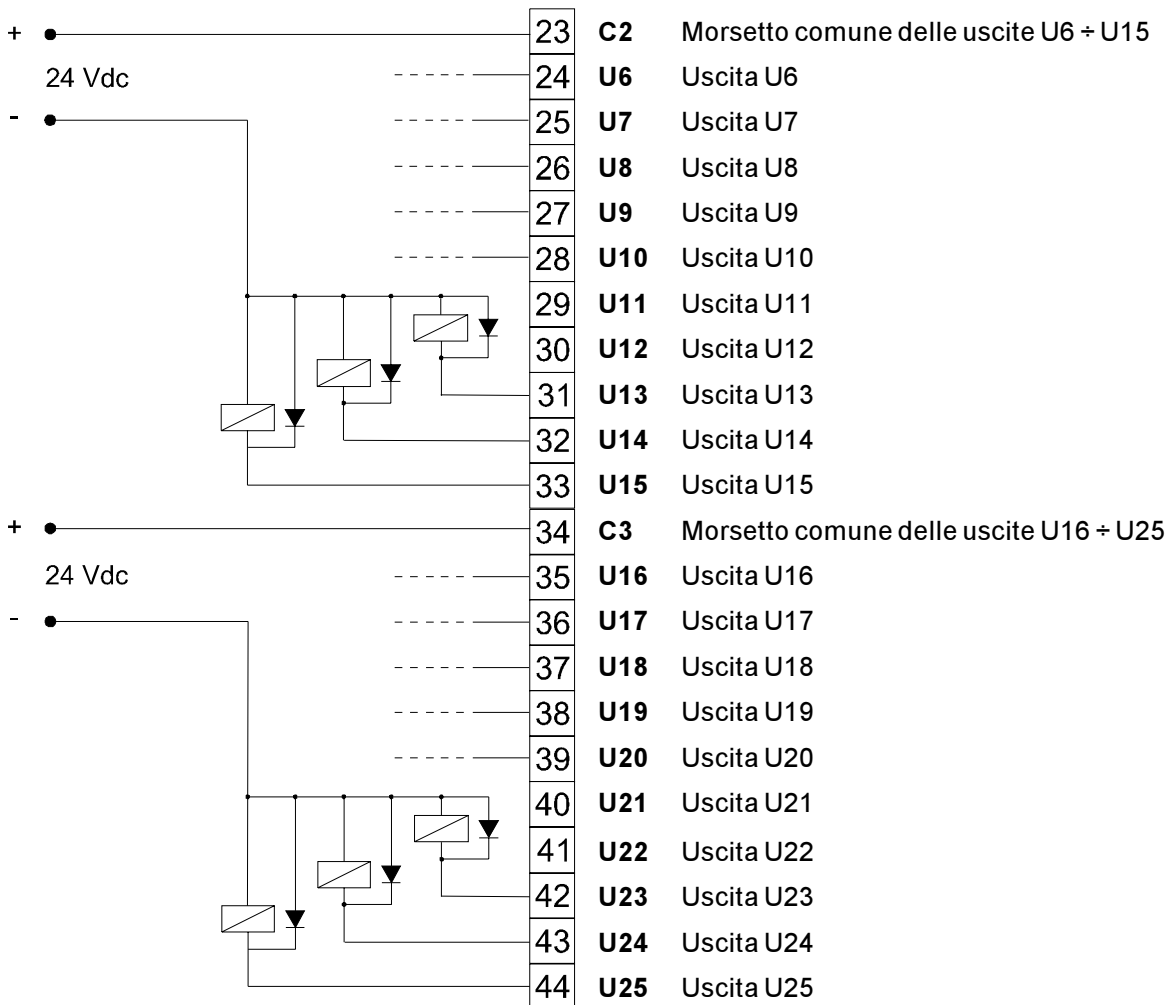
+

24 Vdc

-

| | | |
|---|---|---|
| 23 | **C2** | Morsetto comune delle uscite U6 ÷ U15 |
| 24 | **U6** | Uscita U6 |
| 25 | **U7** | Uscita U7 |
| 26 | **U8** | Uscita U8 |
| 27 | **U9** | Uscita U9 |
| 28 | **U10** | Uscita U10 |
| 29 | **U11** | Uscita U11 |
| 30 | **U12** | Uscita U12 |
| 31 | **U13** | Uscita U13 |
| 32 | **U14** | Uscita U14 |
| 33 | **U15** | Uscita U15 |

+

24 Vdc

-

| | | |
|---|---|---|
| 34 | **C3** | Morsetto comune delle uscite U16 ÷ U25 |
| 35 | **U16** | Uscita U16 |
| 36 | **U17** | Uscita U17 |
| 37 | **U18** | Uscita U18 |
| 38 | **U19** | Uscita U19 |
| 39 | **U20** | Uscita U20 |
| 40 | **U21** | Uscita U21 |
| 41 | **U22** | Uscita U22 |
| 42 | **U23** | Uscita U23 |
| 43 | **U24** | Uscita U24 |
| 44 | **U25** | Uscita U25 |